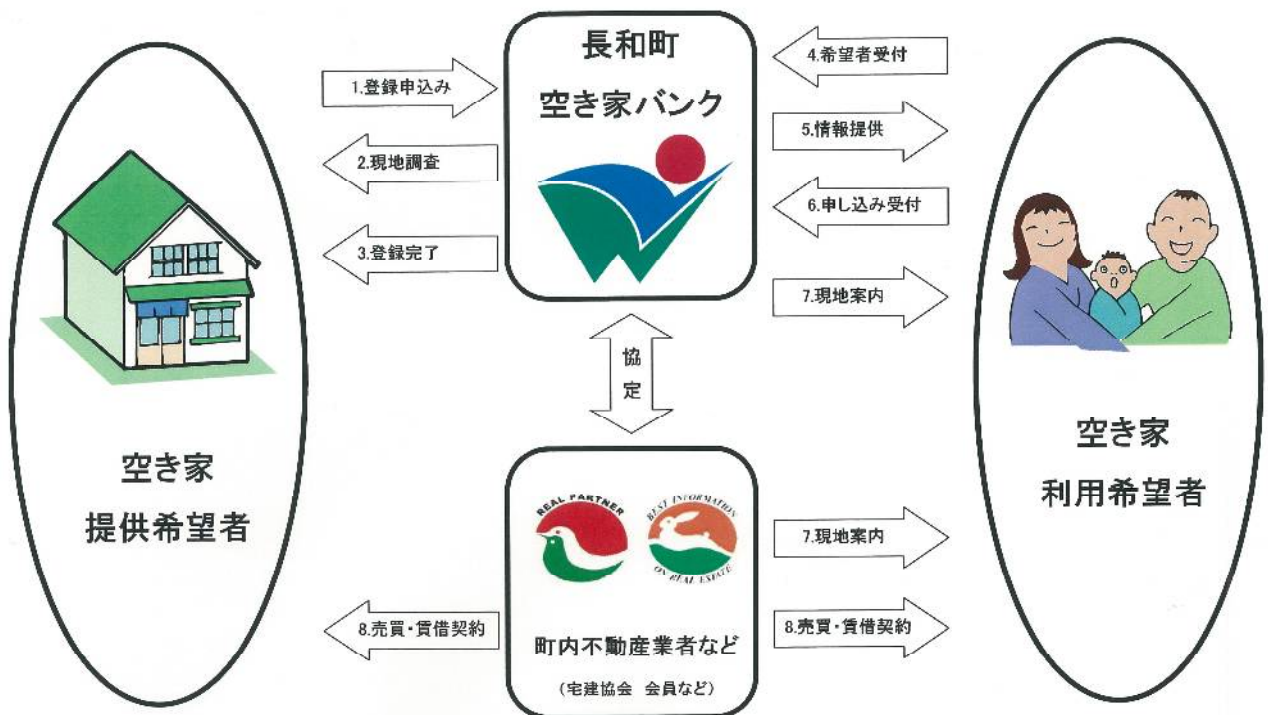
長和町
空き家バンク

1.登録申込み
2.現地調査
3.登録完了

4.希望者受付
5.情報提供
6.申し込み受付
7.現地案内

協定

空き家
提供希望者

空き家
利用希望者

REAL PARTNER
BEST INFORMATION ON REAL ESTATE

町内不動産業者など
（宅建協会　会員など）

7.現地案内
8.売買・賃借契約
8.売買・賃借契約